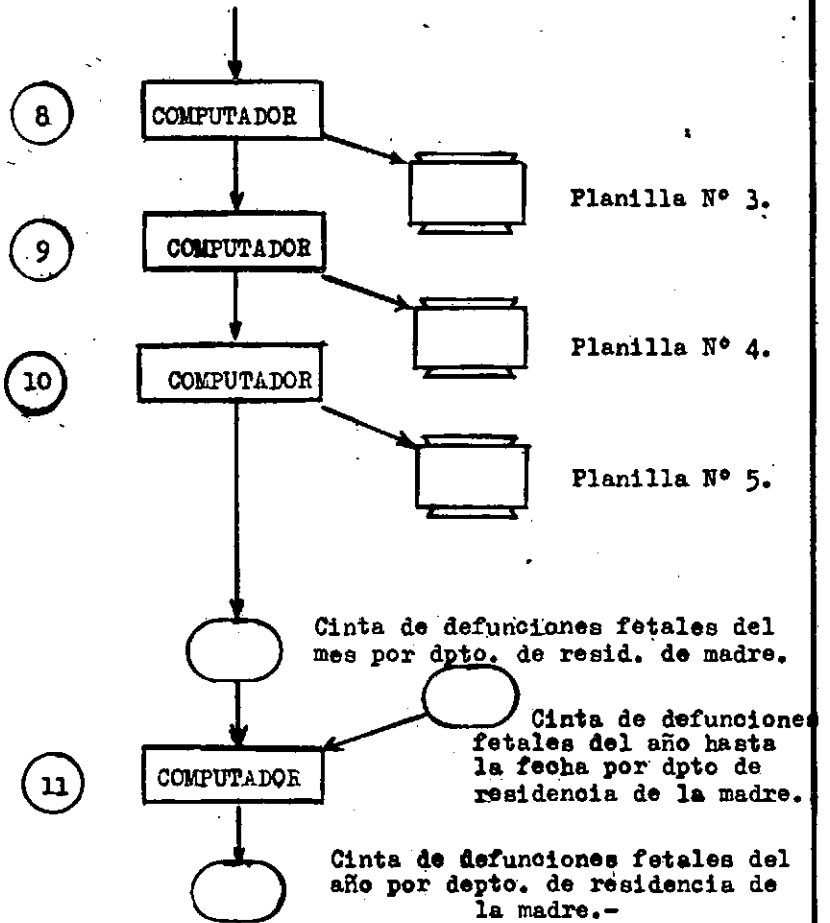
8

COMPUTADOR

Planilla Nº 3.

9

COMPUTADOR

Planilla Nº 4.

10

COMPUTADOR

Planilla Nº 5.

Cinta de defunciones fetales del mes por dpto. de resid. de madre.

Cinta de defunciones fetales del año hasta la fecha por dpto de residencia de la madre.

11

COMPUTADOR

Cinta de defunciones fetales del año por depto. de residencia de la madre.-